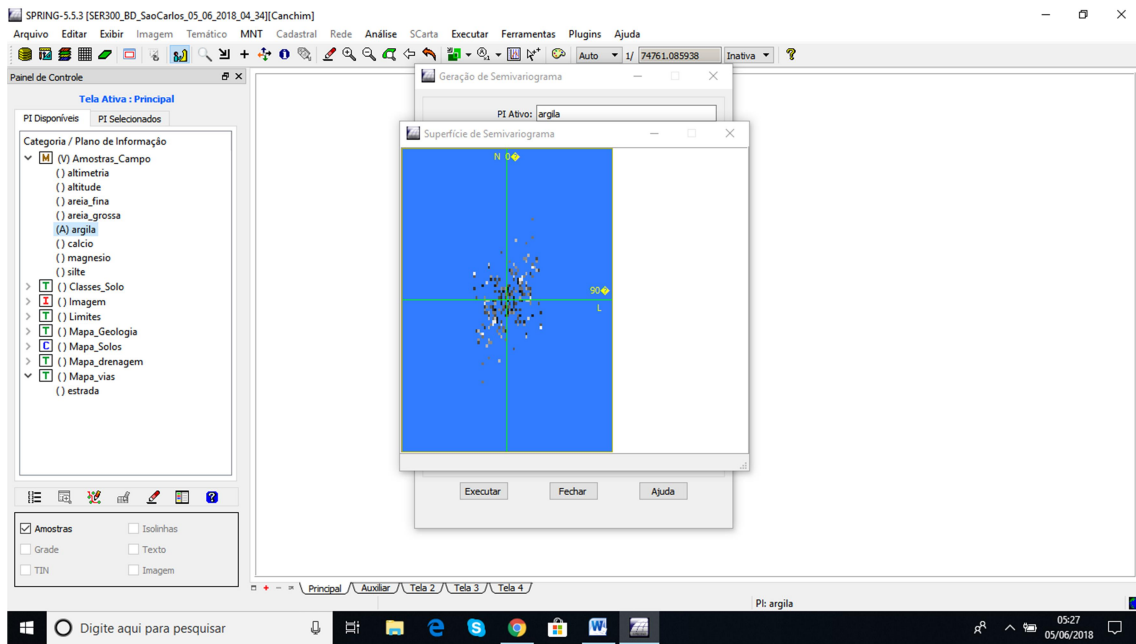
SPRING-5.5.3 [SER300_BD_SaoCarlos_05_06_2018_04_34][Canchim]

Arquivo Editar Exibir Imagem Temático MNT Cadastral Rede Análise SCarta Executar Ferramentas Plugins Ajuda

Auto 1/ 74761.085938 Inativa

Painel de Controle

Tela Ativa : Principal

PI Disponíveis PI Selecionados

Categoria / Plano de Informação
(V) Amostras_Campo
() altimetria
() altitude
() areia_fina
() areia_grossa
(A) argila
() calcio
() magnesio
() silte
() Classes_Solo
() Imagem
() Limites
() Mapa_Geologia
() Mapa_Solos
() Mapa_drenagem
() Mapa_vias
() estrada

Amostras Isolinhas
Grade Texto
TIN Imagem

Geração de Semivariograma

PI Ativo: argila

Superfície de Semivariograma

N 0�

90�

L

Executar Fechar Ajuda

Principal Auxiliar Tela 2 Tela 3 Tela 4

PI: argila

Digite aqui para pesquisar

05:27
05/06/2018